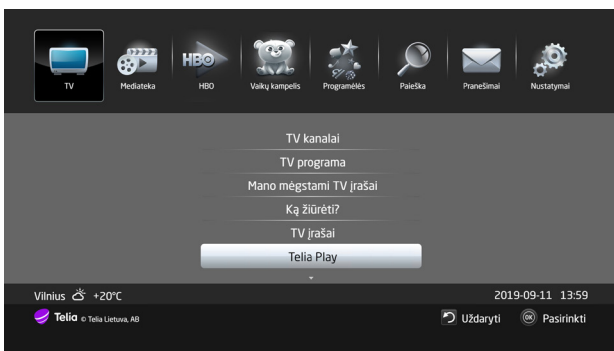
TV
Mediateka
HBO
HBO
Vaikų kampelis
Programėlės
Paieška
Pranešimai
Nustatymai

TV kanalai
TV programa
Mano mėgstami TV įrašai
Ką žiūrėti?
TV įrašai
Telia Play

Vilnius +20°C
2019-09-11 13:59
Telia © Telia Lietuva, AB
Uždaryti
OK Pasirinkti